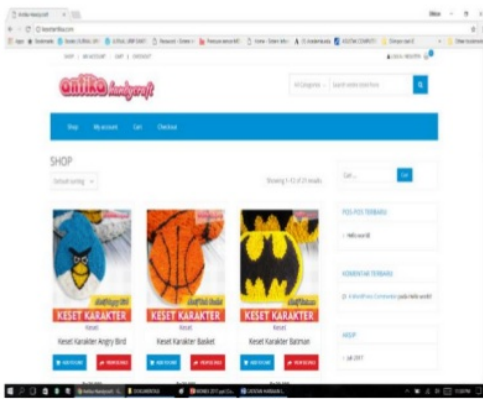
anika handycraft

Shop  My account  Cart  Checkout

SHOP

Default sorting

Showing 1–12 of 21 results

POS-POS TERBARU

Hello world!

KOMENTAR TERBARU

A WordPress Commenter pada Hello world!

ARSIP

Juli 2017

KESET KARAKTER
Keset
Keset Karakter Angry Bird

KESET KARAKTER
Keset
Keset Karakter Basket

KESET KARAKTER
Keset
Keset Karakter Batman

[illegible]